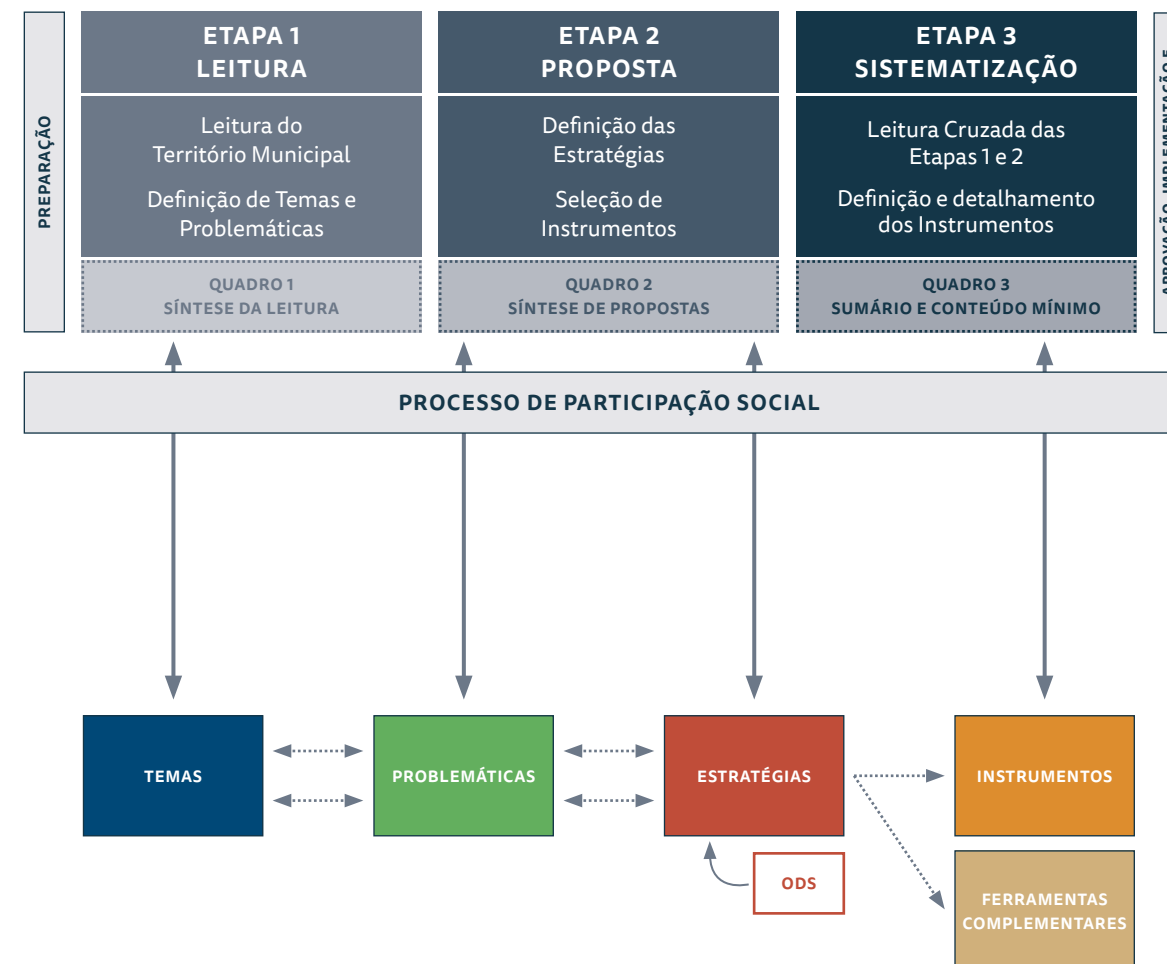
PREPARAÇÃO

ETAPA 1
LEITURA

Leitura do Território Municipal

Definição de Temas e Problemáticas

QUADRO 1
SÍNTESE DA LEITURA

ETAPA 2
PROPOSTA

Definição das Estratégias

Seleção de Instrumentos

QUADRO 2
SÍNTESE DE PROPOSTAS

ETAPA 3
SISTEMATIZAÇÃO

Leitura Cruzada das Etapas 1 e 2

Definição e detalhamento dos Instrumentos

QUADRO 3
SUMÁRIO E CONTEÚDO MÍNIMO

APROVAÇÃO, IMPLEMENTAÇÃO E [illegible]

PROCESSO DE PARTICIPAÇÃO SOCIAL

TEMAS

PROBLEMÁTICAS

ESTRATÉGIAS

INSTRUMENTOS

ODS

FERRAMENTAS COMPLEMENTARES